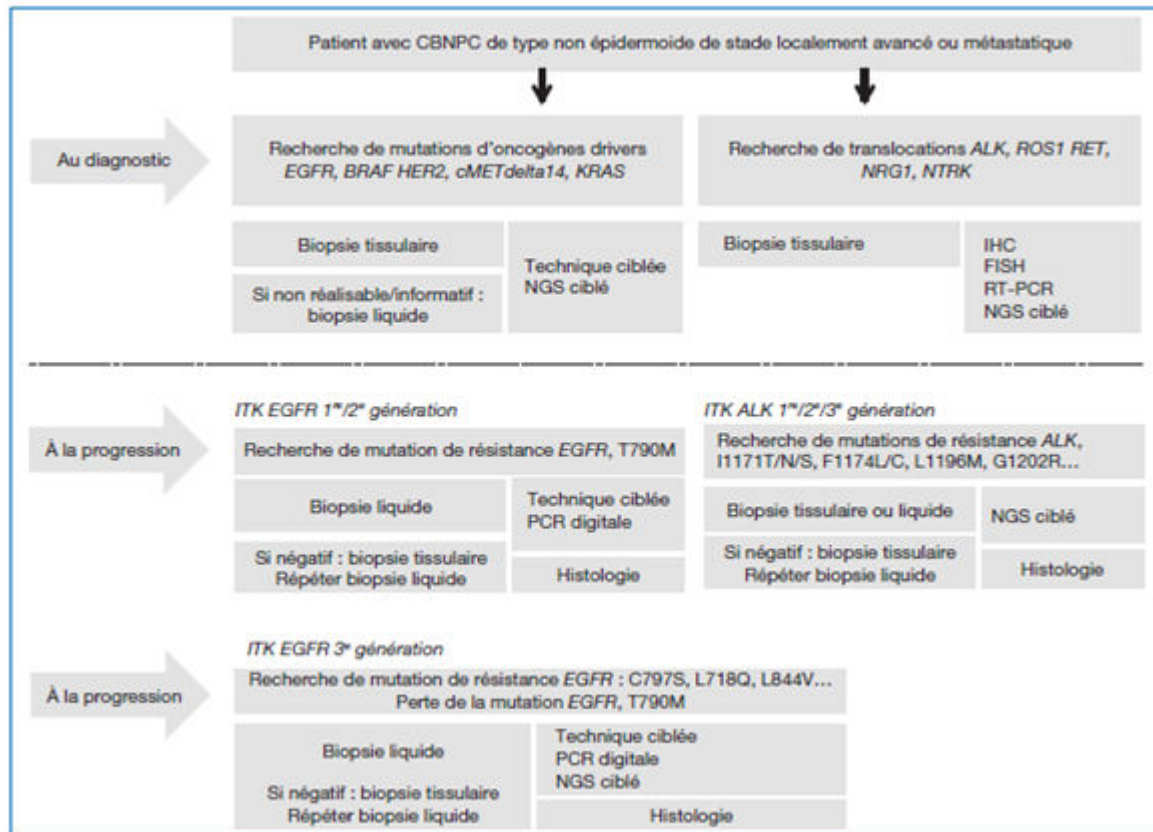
Patient avec CBNPC de type non épidermoide de stade localement avancé ou métastatique

Au diagnostic

Recherche de mutations d'oncogènes drivers *EGFR, BRAF HER2, cMETdelta14, KRAS*

Recherche de translocations *ALK, ROS1 RET, NRG1, NTRK*

Biopsie tissulaire

Si non réalisable/informatif : biopsie liquide

Technique ciblée NGS ciblé

Biopsie tissulaire

IHC
FISH
RT-PCR
NGS ciblé

À la progression

*ITK EGFR 1re/2e génération*

Recherche de mutation de résistance *EGFR*, T790M

Biopsie liquide

Technique ciblée PCR digitale

Si négatif : biopsie tissulaire Répéter biopsie liquide

Histologie

*ITK ALK 1re/2e/3e génération*

Recherche de mutations de résistance *ALK*, I1171T/N/S, F1174L/C, L1196M, G1202R...

Biopsie tissulaire ou liquide

NGS ciblé

Si négatif : biopsie tissulaire Répéter biopsie liquide

Histologie

À la progression

*ITK EGFR 3e génération*

Recherche de mutation de résistance *EGFR* : C797S, L718Q, L844V... Perte de la mutation *EGFR*, T790M

Biopsie liquide

Si négatif : biopsie tissulaire Répéter biopsie liquide

Technique ciblée
PCR digitale
NGS ciblé

Histologie